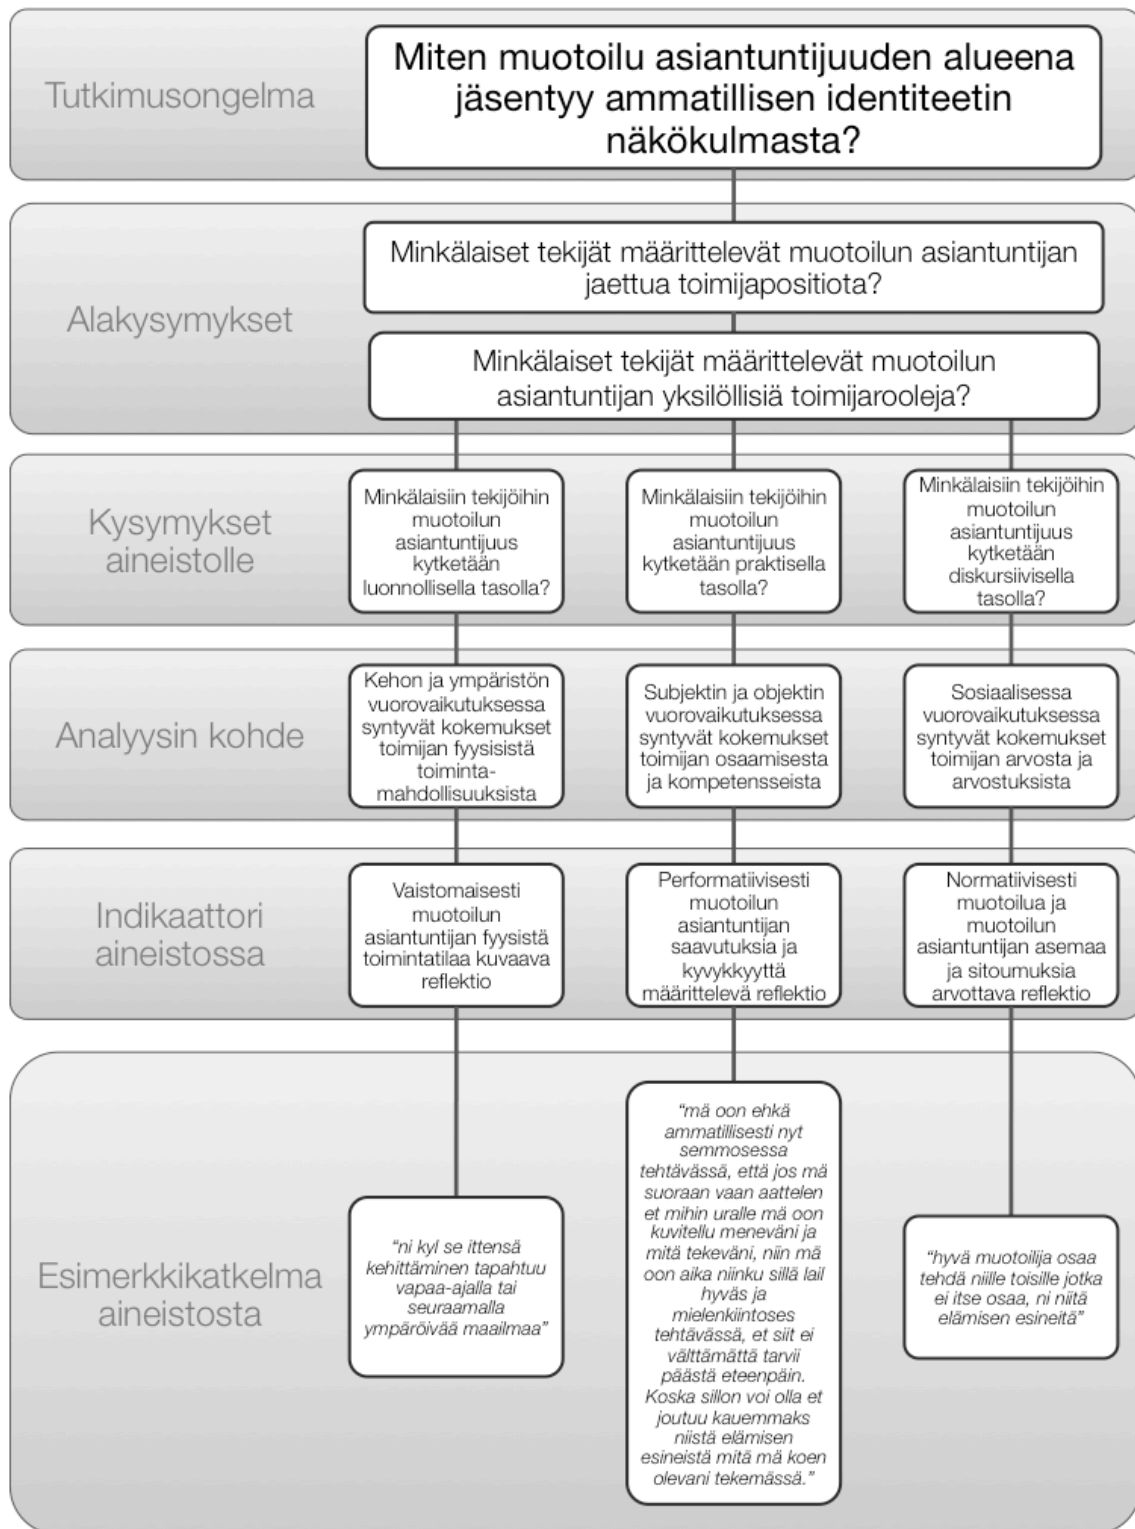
Tutkimusongelma

Miten muotoilu asiantuntijuuden alueena jäsentyy ammatillisen identiteetin näkökulmasta?

Alakysymykset

Minkälaiset tekijät määrittelevät muotoilun asiantuntijan jaettua toimijapositiota?

Minkälaiset tekijät määrittelevät muotoilun asiantuntijan yksilöllisiä toimijarooleja?

Kysymykset aineistolle

Minkälaisiin tekijöihin muotoilun asiantuntijuus kytketään luonnollisella tasolla?

Minkälaisiin tekijöihin muotoilun asiantuntijuus kytketään praktisella tasolla?

Minkälaisiin tekijöihin muotoilun asiantuntijuus kytketään diskursiivisella tasolla?

Analyysin kohde

Kehon ja ympäristön vuorovaikutuksessa syntyvät kokemukset toimijan fyysisistä toimintamahdollisuuksista

Subjektin ja objektin vuorovaikutuksessa syntyvät kokemukset toimijan osaamisesta ja kompetensseista

Sosiaalisessa vuorovaikutuksessa syntyvät kokemukset toimijan arvosta ja arvostuksista

Indikaattori aineistossa

Vaistomaisesti muotoilun asiantuntijan fyysistä toimintatilaa kuvaava reflektio

Performatiivisesti muotoilun asiantuntijan saavutuksia ja kyvykkyyttä määrittelevä reflektio

Normatiivisesti muotoilua ja muotoilun asiantuntijan asemaa ja sitoumuksia arvottava reflektio

Esimerkkikatkelma aineistosta

"ni kyl se ittensä kehittäminen tapahtuu vapaa-ajalla tai seuraamalla ympäröivää maailmaa"

"mä oon ehkä ammatillisesti nyt semmosessa tehtävässä, että jos mä suoraan vaan aattelen et mihin uralle mä oon kuvitellu meneväni ja mitä tekeväni, niin mä oon aika niinku sillä lail hyväs ja mielenkiintoses tehtävässä, et siit ei välttämättä tarvii päästä eteenpäin. Koska sillon voi olla et joutuu kauemmaks niistä elämisen esineistä mitä mä koen olevani tekemässä."

"hyvä muotoilija osaa tehdä niille toisille jotka ei itse osaa, ni niitä elämisen esineitä"